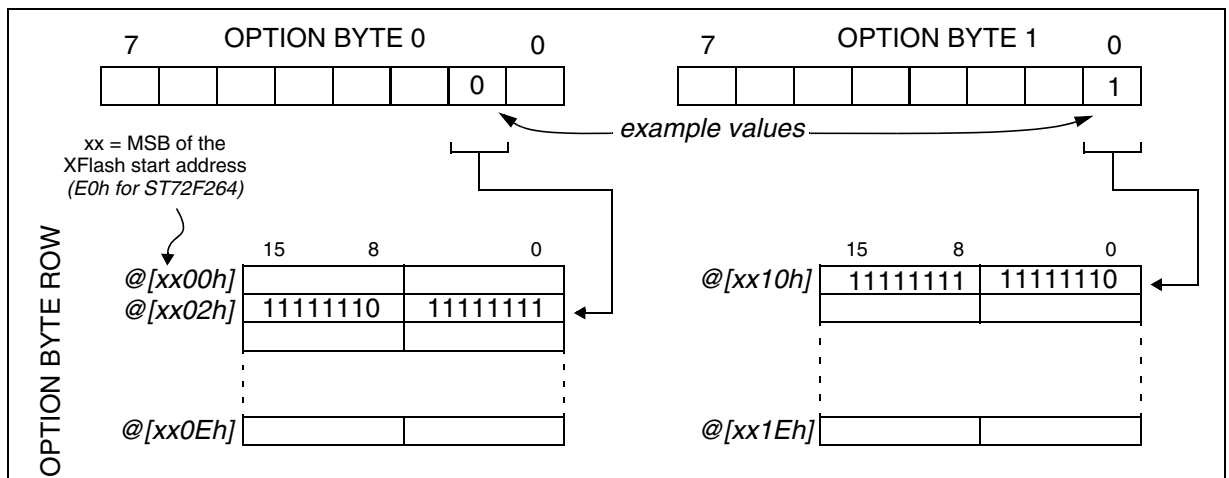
7 OPTION BYTE 0 0

0

7 OPTION BYTE 1 0

1

example values

xx = MSB of the XFlash start address (E0h for ST72F264)

OPTION BYTE ROW

15 8 0

@[xx00h]

@[xx02h] 11111110 11111111

@[xx0Eh]

15 8 0

@[xx10h] 11111111 11111110

@[xx1Eh]